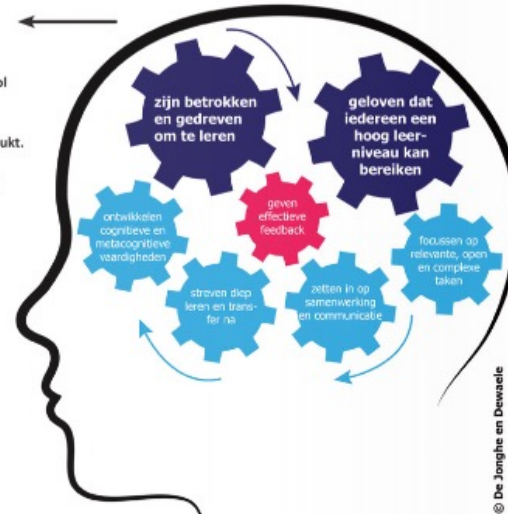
ol

ukt.

zijn betrokken en gedreven om te leren

geloven dat iedereen een hoog leerniveau kan bereiken

geven effectieve feedback

ontwikkelen cognitieve en metacognitieve vaardigheden

focussen op relevante, open en complexe taken

streven diep leren en transfer na

zetten in op samenwerking en communicatie

© De Jonghe en Dewaele